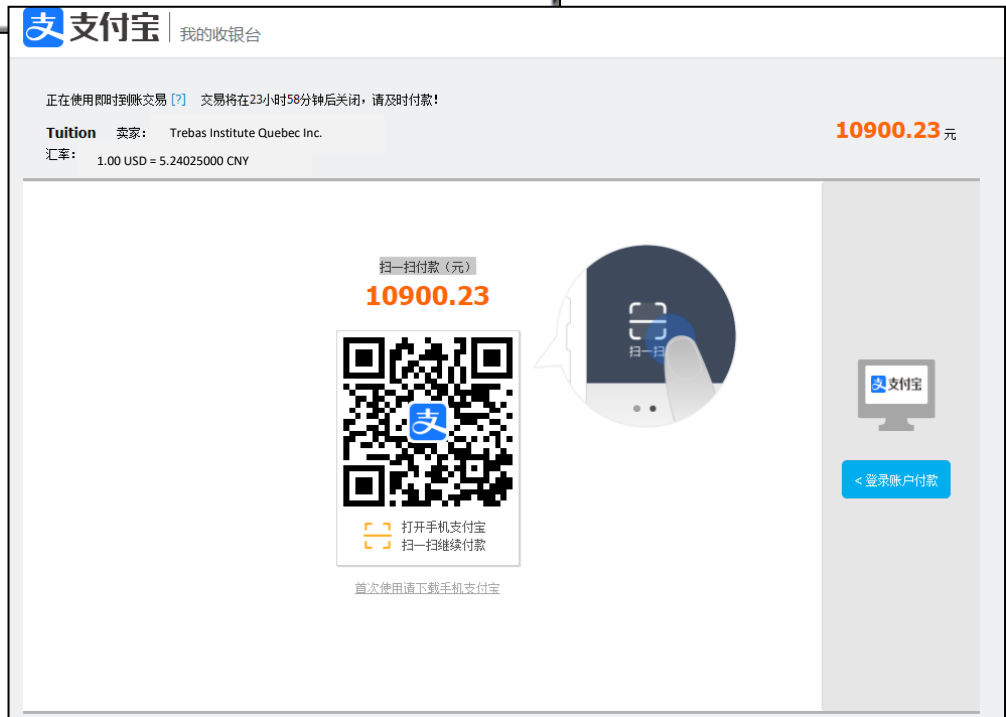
支付宝 | 我的收银台

正在使用即时到账交易 [?] 交易将在23小时58分钟后关闭，请及时付款！

Tuition 卖家： Trebas Institute Quebec Inc.

汇率： 1.00 USD = 5.24025000 CNY

10900.23 元

扫一扫付款（元）

10900.23

打开手机支付宝
扫一扫继续付款

首次使用请下载手机支付宝

扫一扫

支付宝

< 登录账户付款